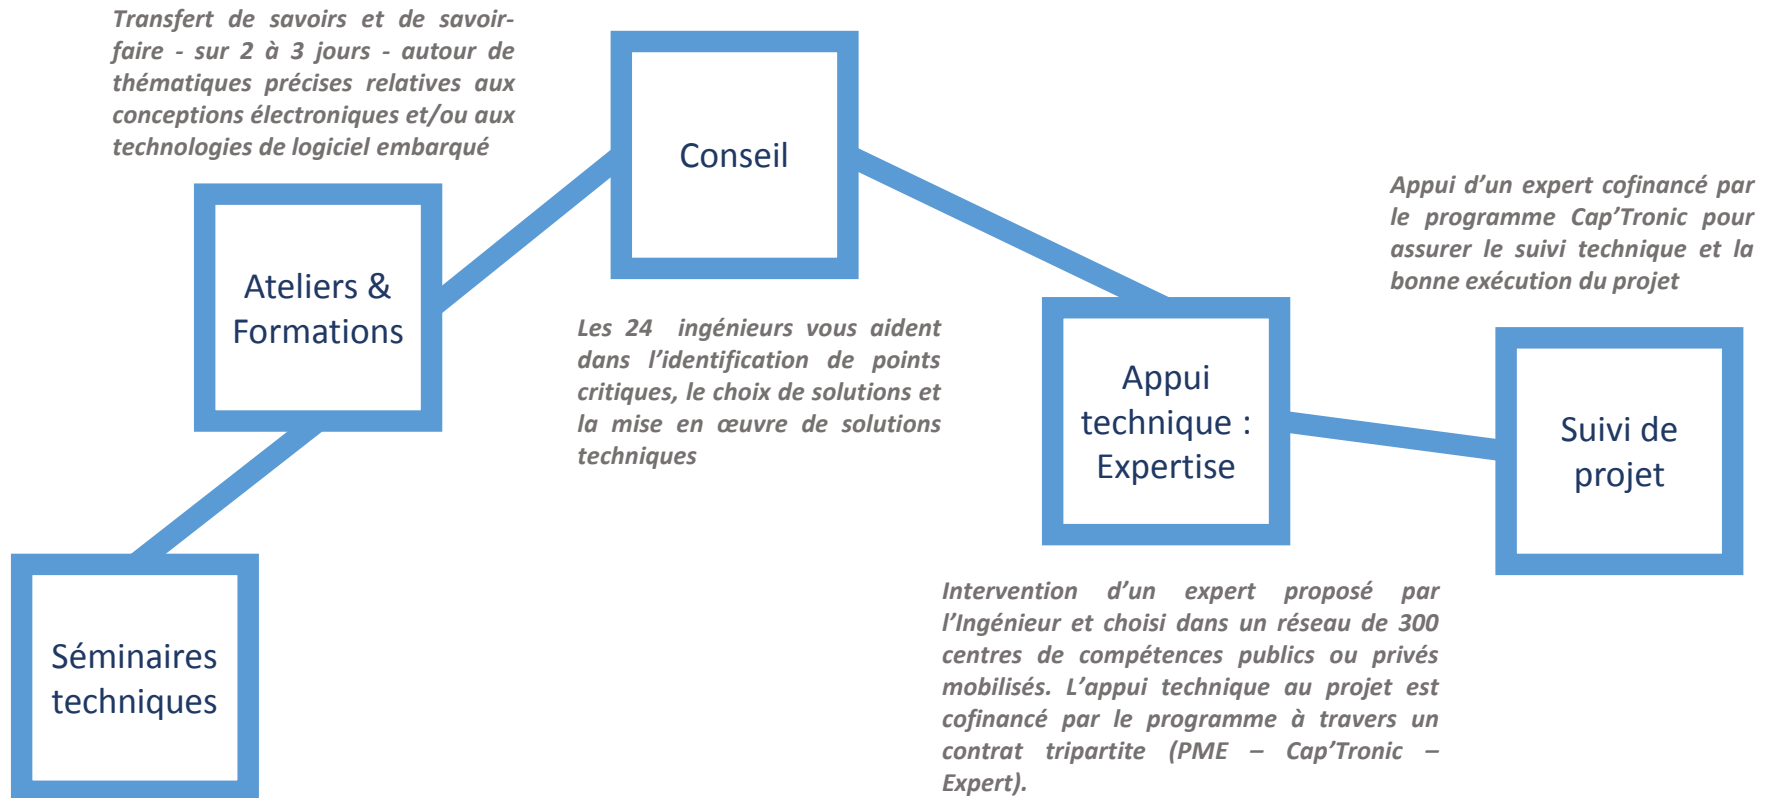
Transfert de savoirs et de savoir-faire - sur 2 à 3 jours - autour de thématiques précises relatives aux conceptions électroniques et/ou aux technologies de logiciel embarqué

Conseil

Appui d'un expert cofinancé par le programme Cap'Tronic pour assurer le suivi technique et la bonne exécution du projet

Ateliers & Formations

Les 24 ingénieurs vous aident dans l'identification de points critiques, le choix de solutions et la mise en œuvre de solutions techniques

Appui technique : Expertise

Suivi de projet

Séminaires techniques

Intervention d'un expert proposé par l'Ingénieur et choisi dans un réseau de 300 centres de compétences publics ou privés mobilisés. L'appui technique au projet est cofinancé par le programme à travers un contrat tripartite (PME – Cap'Tronic – Expert).